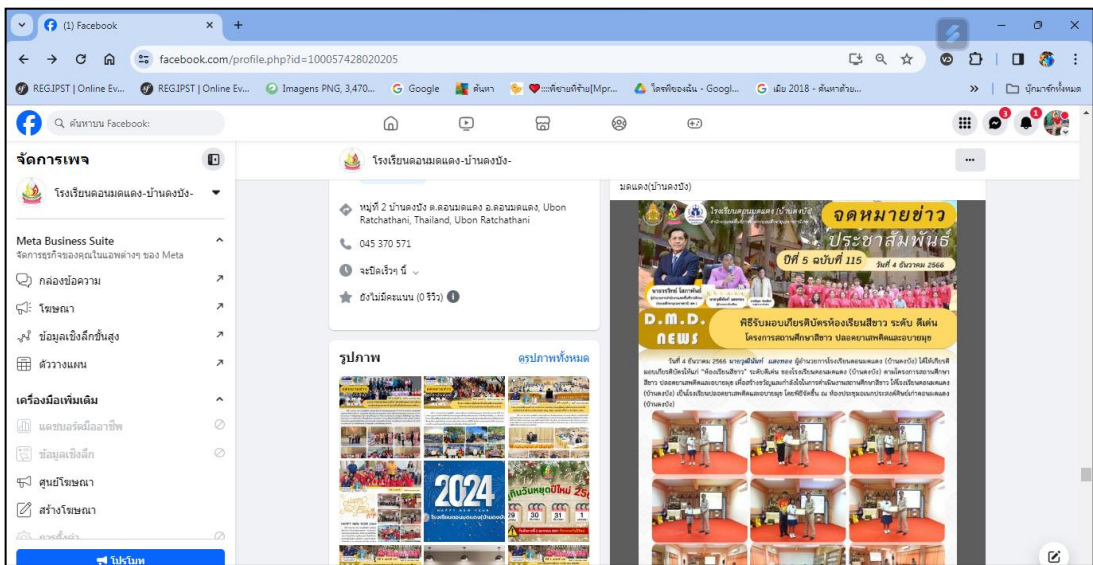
(1) Facebook

facebook.com/profile.php?id=100057428020205

REG.IPST | Online Ev... REG.IPST | Online Ev... Imagens PNG, 3,470... Google ค้นหา พิชานที่ร้าน[Mpr... ไดรฟ์ของฉัน - Googl... เฉลย 2018 - ค้นหาด้วย... บุ๊กมาร์กทั้งหมด

ค้นหาบน Facebook

จัดการเพจ

โรงเรียนดอนมดแดง-บ้านดงบัง-

Meta Business Suite
จัดการธุรกิจของคุณในแอพต่างๆ ของ Meta

กล่องข้อความ

โฆษณา

ข้อมูลเชิงลึกขั้นสูง

ตัววางแผน

เครื่องมือเพิ่มเติม

แดชบอร์ดมืออาชีพ

ข้อมูลเชิงลึก

ศูนย์โฆษณา

สร้างโฆษณา

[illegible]

โปรโมท

โรงเรียนดอนมดแดง-บ้านดงบัง-

หมู่ที่ 2 บ้านดงบัง ต.ดอนมดแดง อ.ดอนมดแดง, Ubon Ratchathani, Thailand, Ubon Ratchathani

045 370 571

จะปิดเร็วๆ นี้

ยังไม่มีคะแนน (0 รีวิว)

รูปภาพ

ดูรูปภาพทั้งหมด

2024

มดแดง(บ้านดงบัง)

จดหมายข่าว
ประชาสัมพันธ์
ปีที่ 5 ฉบับที่ 115 วันที่ 4 ธันวาคม 2566

D.M.D.
NEWS

พิธีรับมอบเกียรติบัตรห้องเรียนสีขาว ระดับ ดีเด่น
โครงการสถานศึกษาสีขาว ปลอดยาเสพติดและอบายมุข

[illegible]